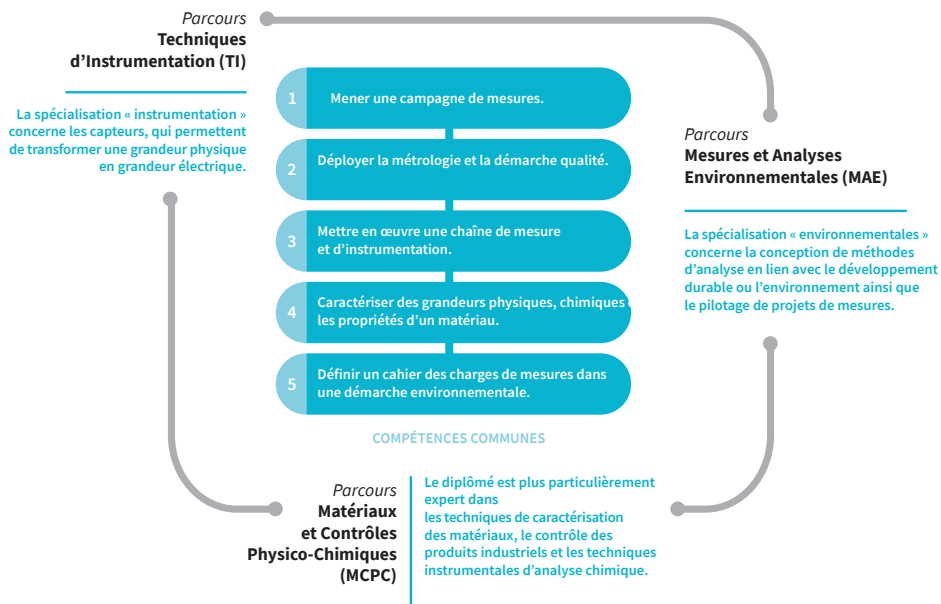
Parcours
Techniques d'Instrumentation (TI)

La spécialisation « instrumentation » concerne les capteurs, qui permettent de transformer une grandeur physique en grandeur électrique.

1 Mener une campagne de mesures.

2 Déployer la métrologie et la démarche qualité.

3 Mettre en œuvre une chaîne de mesure et d'instrumentation.

4 Caractériser des grandeurs physiques, chimiques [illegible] les propriétés d'un matériau.

5 Définir un cahier des charges de mesures dans une démarche environnementale.

COMPÉTENCES COMMUNES

Parcours
Mesures et Analyses Environnementales (MAE)

La spécialisation « environnementales » concerne la conception de méthodes d'analyse en lien avec le développement durable ou l'environnement ainsi que le pilotage de projets de mesures.

Parcours
Matériaux et Contrôles Physico-Chimiques (MCPC)

Le diplômé est plus particulièrement expert dans les techniques de caractérisation des matériaux, le contrôle des produits industriels et les techniques instrumentales d'analyse chimique.